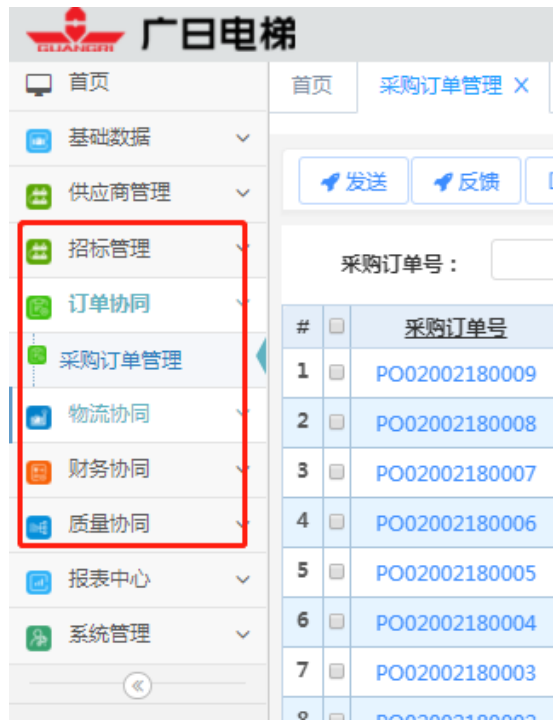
GUANGRI 广日电梯

首页
基础数据
供应商管理
招标管理
订单协同
采购订单管理
物流协同
财务协同
质量协同
报表中心
系统管理
«

首页 | 采购订单管理 ×

发送 | 反馈

采购订单号：

| # | | 采购订单号 |
|---|---|---|
| 1 | | PO02002180009 |
| 2 | | PO02002180008 |
| 3 | | PO02002180007 |
| 4 | | PO02002180006 |
| 5 | | PO02002180005 |
| 6 | | PO02002180004 |
| 7 | | PO02002180003 |
| 8 | | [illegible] |